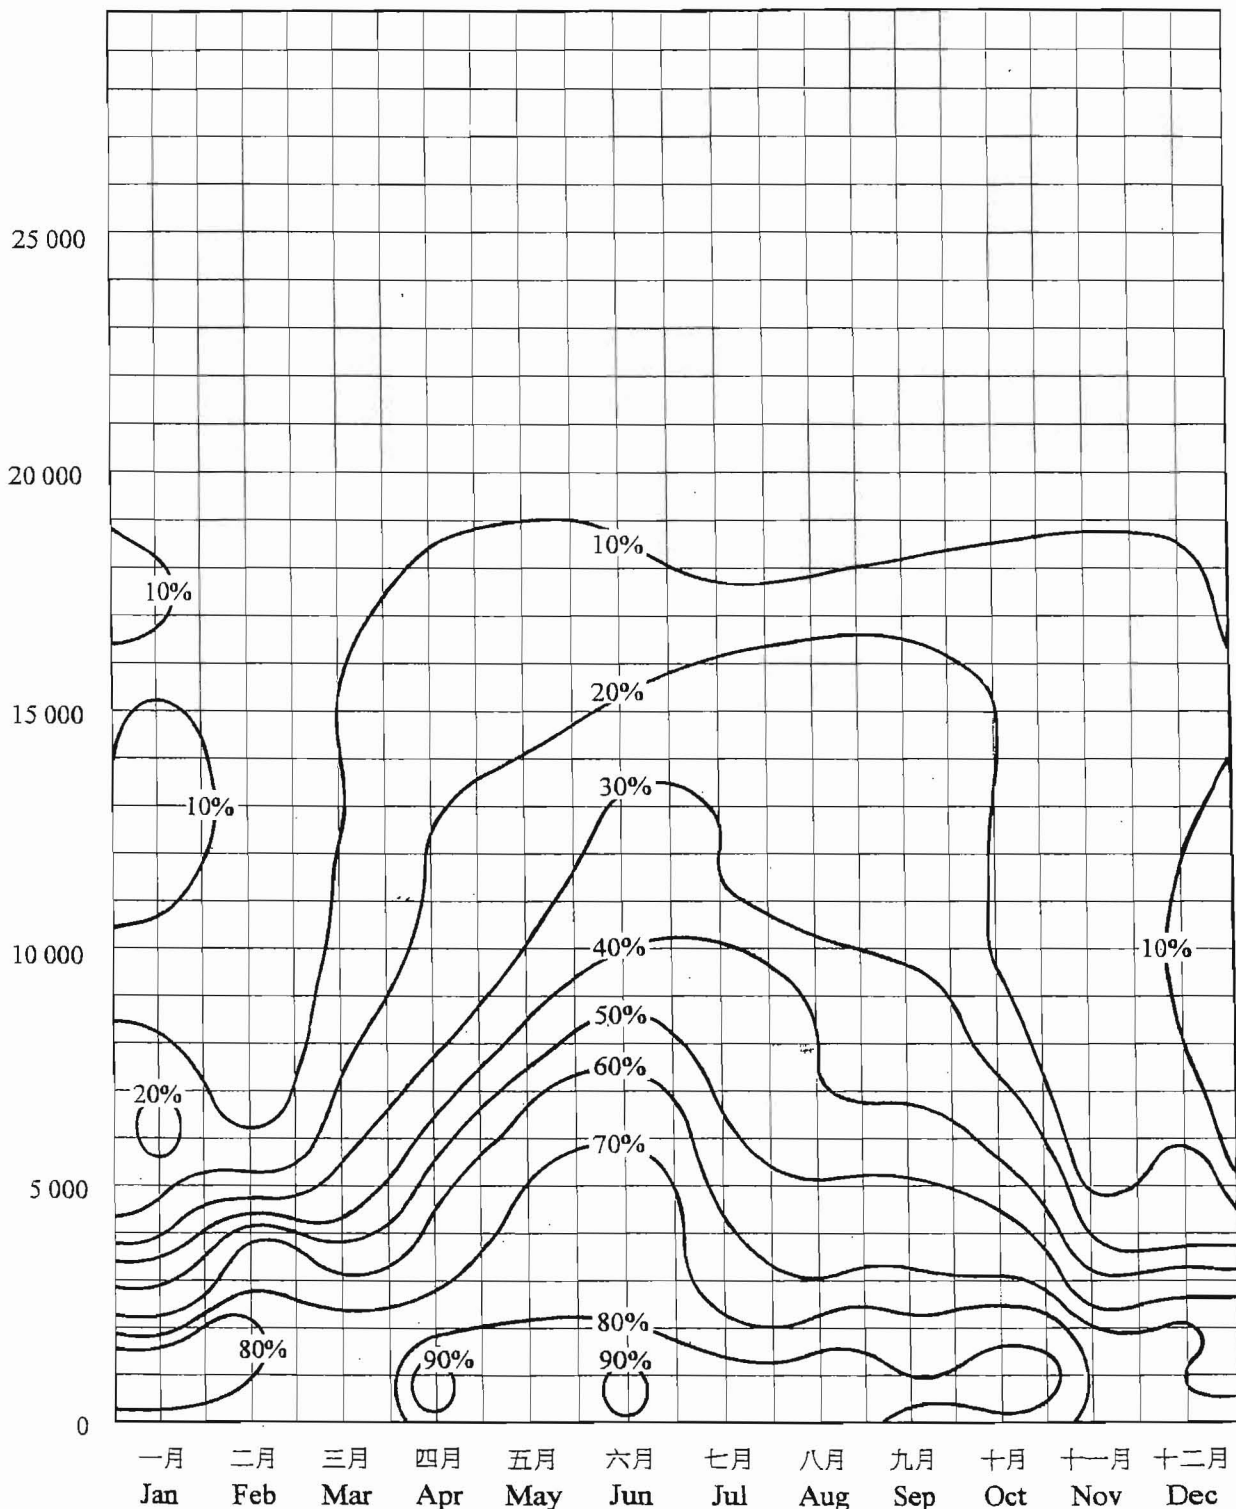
25 000
20 000
15 000
10 000
5 000
0

10%
10%
10%
10%
20%
20%
30%
40%
50%
60%
70%
80%
80%
90%
90%

一月 Jan
二月 Feb
三月 Mar
四月 Apr
五月 May
六月 Jun
七月 Jul
八月 Aug
九月 Sep
十月 Oct
十一月 Nov
十二月 Dec